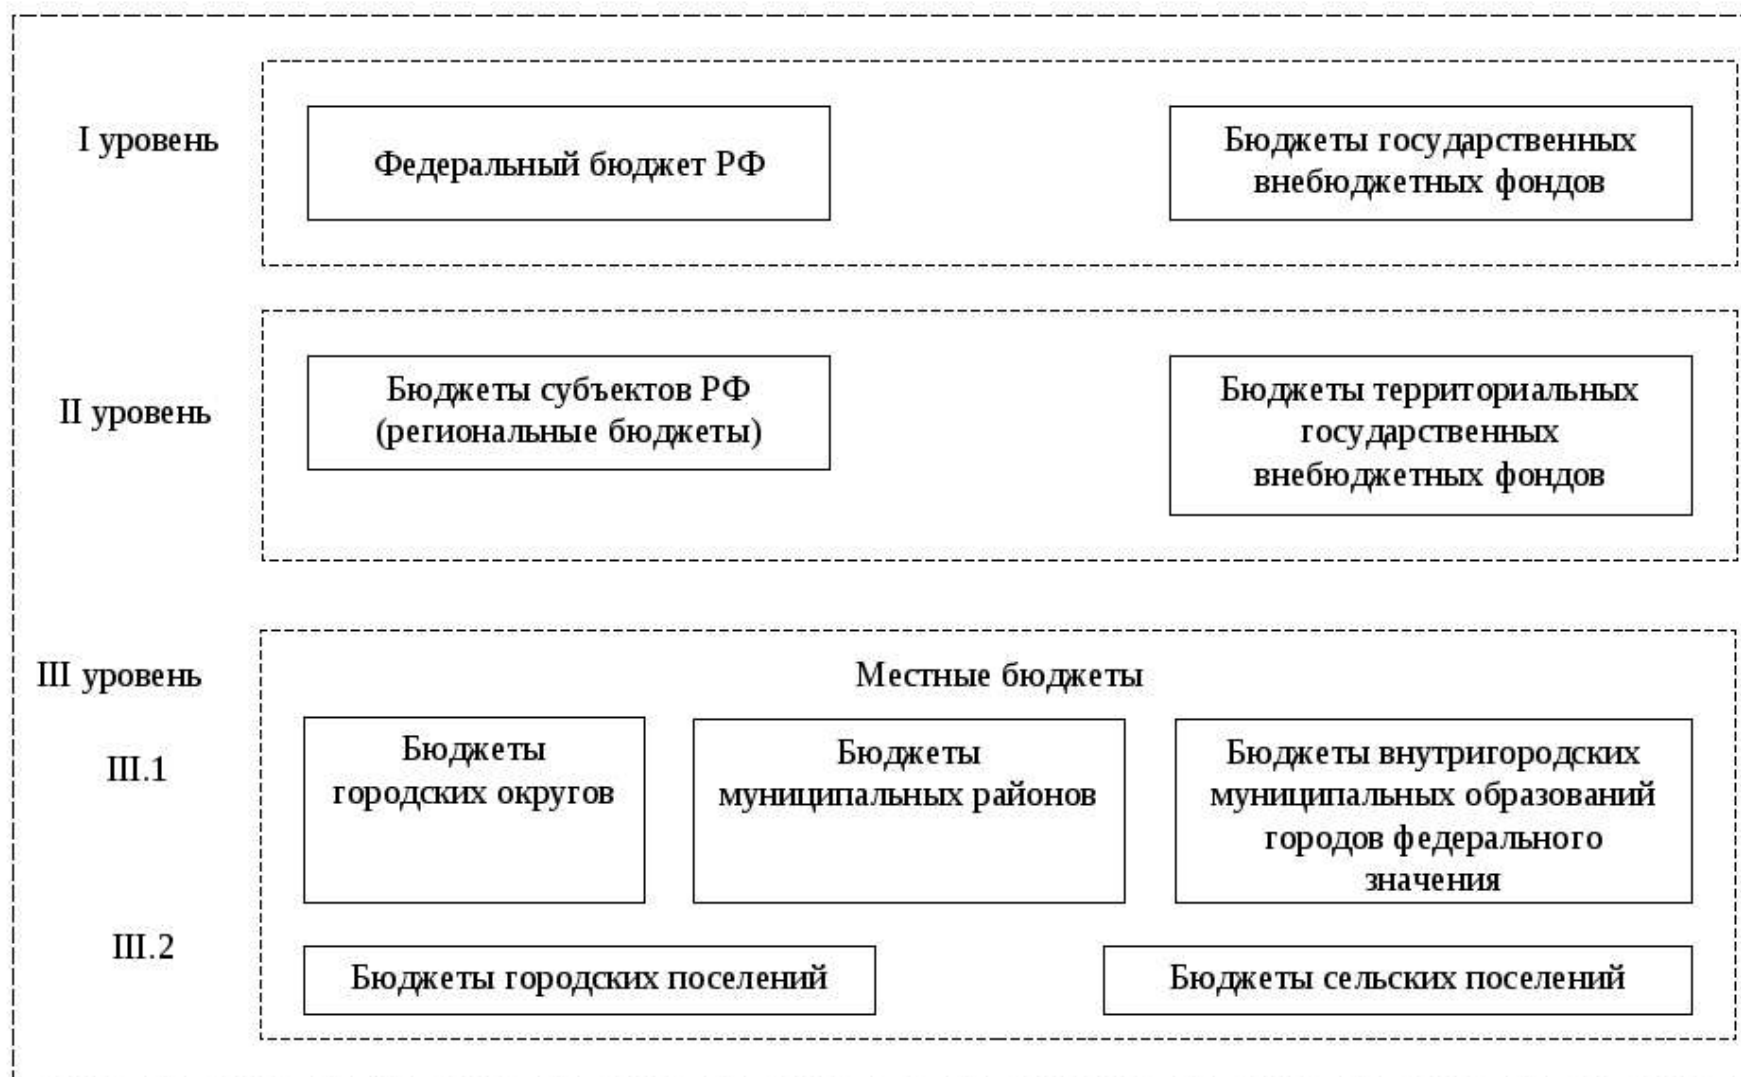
I уровень

Федеральный бюджет РФ

Бюджеты государственных внебюджетных фондов

II уровень

Бюджеты субъектов РФ (региональные бюджеты)

Бюджеты территориальных государственных внебюджетных фондов

III уровень

Местные бюджеты

III.1

Бюджеты городских округов

Бюджеты муниципальных районов

Бюджеты внутригородских муниципальных образований городов федерального значения

III.2

Бюджеты городских поселений

Бюджеты сельских поселений